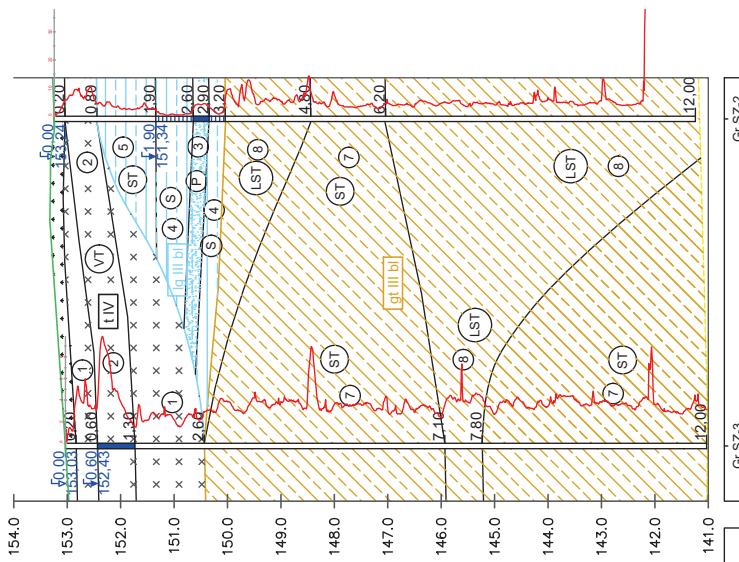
154.0
153.0
152.0
151.0
150.0
149.0
148.0
147.0
146.0
145.0
144.0
143.0
142.0
141.0

0.20
0.60
1.30
2.60
7.10
7.80
12.00

0.20
0.60
1.90
2.60
2.90
3.20
4.80
6.20
12.00

0.00
153.03
0.60
152.43

0.00
153.24
1.90
151.34

1
2
1
2
VT
t IV
ST
5
S
4
P
3
S
4
8
LST
ST
7
qs III bl
gt III bl
ST
7
8
LST
LST
8
ST
7

Gr SZ-3
Gr SZ-2